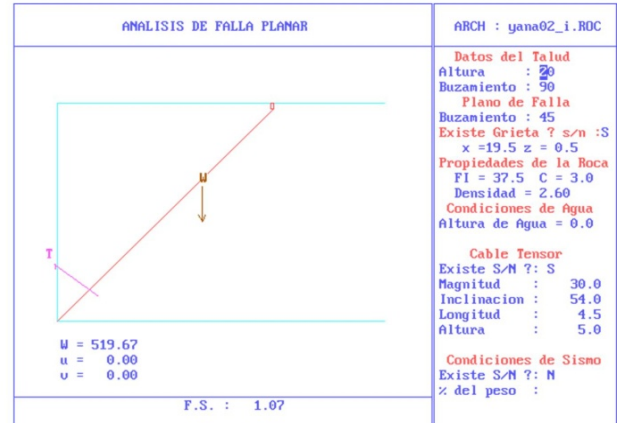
ANALISIS DE FALLA PLANAR

W

T

W = 519.67
u = 0.00
v = 0.00

F.S. : 1.07

ARCH : yana02_i.ROC

Datos del Talud
Altura : 20
Buzamiento : 90
Plano de Falla
Buzamiento : 45
Existe Grieta ? s/n :S
x =19.5 z = 0.5
Propiedades de la Roca
FI = 37.5 C = 3.0
Densidad = 2.60
Condiciones de Agua
Altura de Agua = 0.0

Cable Tensor
Existe S/N ?: S
Magnitud : 30.0
Inclinacion : 54.0
Longitud : 4.5
Altura : 5.0

Condiciones de Sismo
Existe S/N ?: N
% del peso :